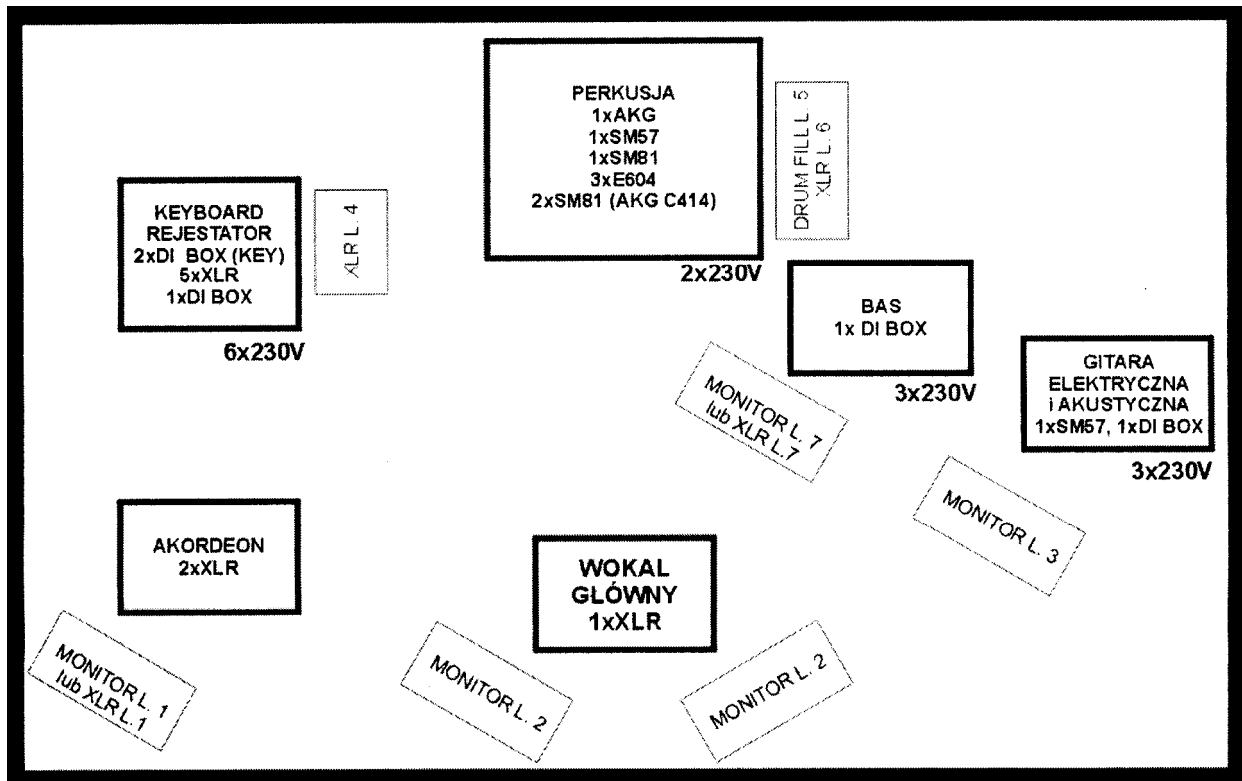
PERKUSJA
1xAKG
1xSM57
1xSM81
3xE604
2xSM81 (AKG C414)

2x230V

DRUM FILL L. 5
XLR L. 6

KEYBOARD
REJESTATOR
2xDI BOX (KEY)
5xXLR
1xDI BOX

XLR L. 4

6x230V

BAS
1x DI BOX

3x230V

MONITOR L. 7
lub XLR L.7

GITARA
ELEKTRYCZNA
i AKUSTYCZNA
1xSM57, 1xDI BOX

3x230V

MONITOR L. 3

AKORDEON
2xXLR

WOKAL
GLÓWNY
1xXLR

MONITOR L. 1
lub XLR L. 1

MONITOR L. 2

MONITOR L. 2